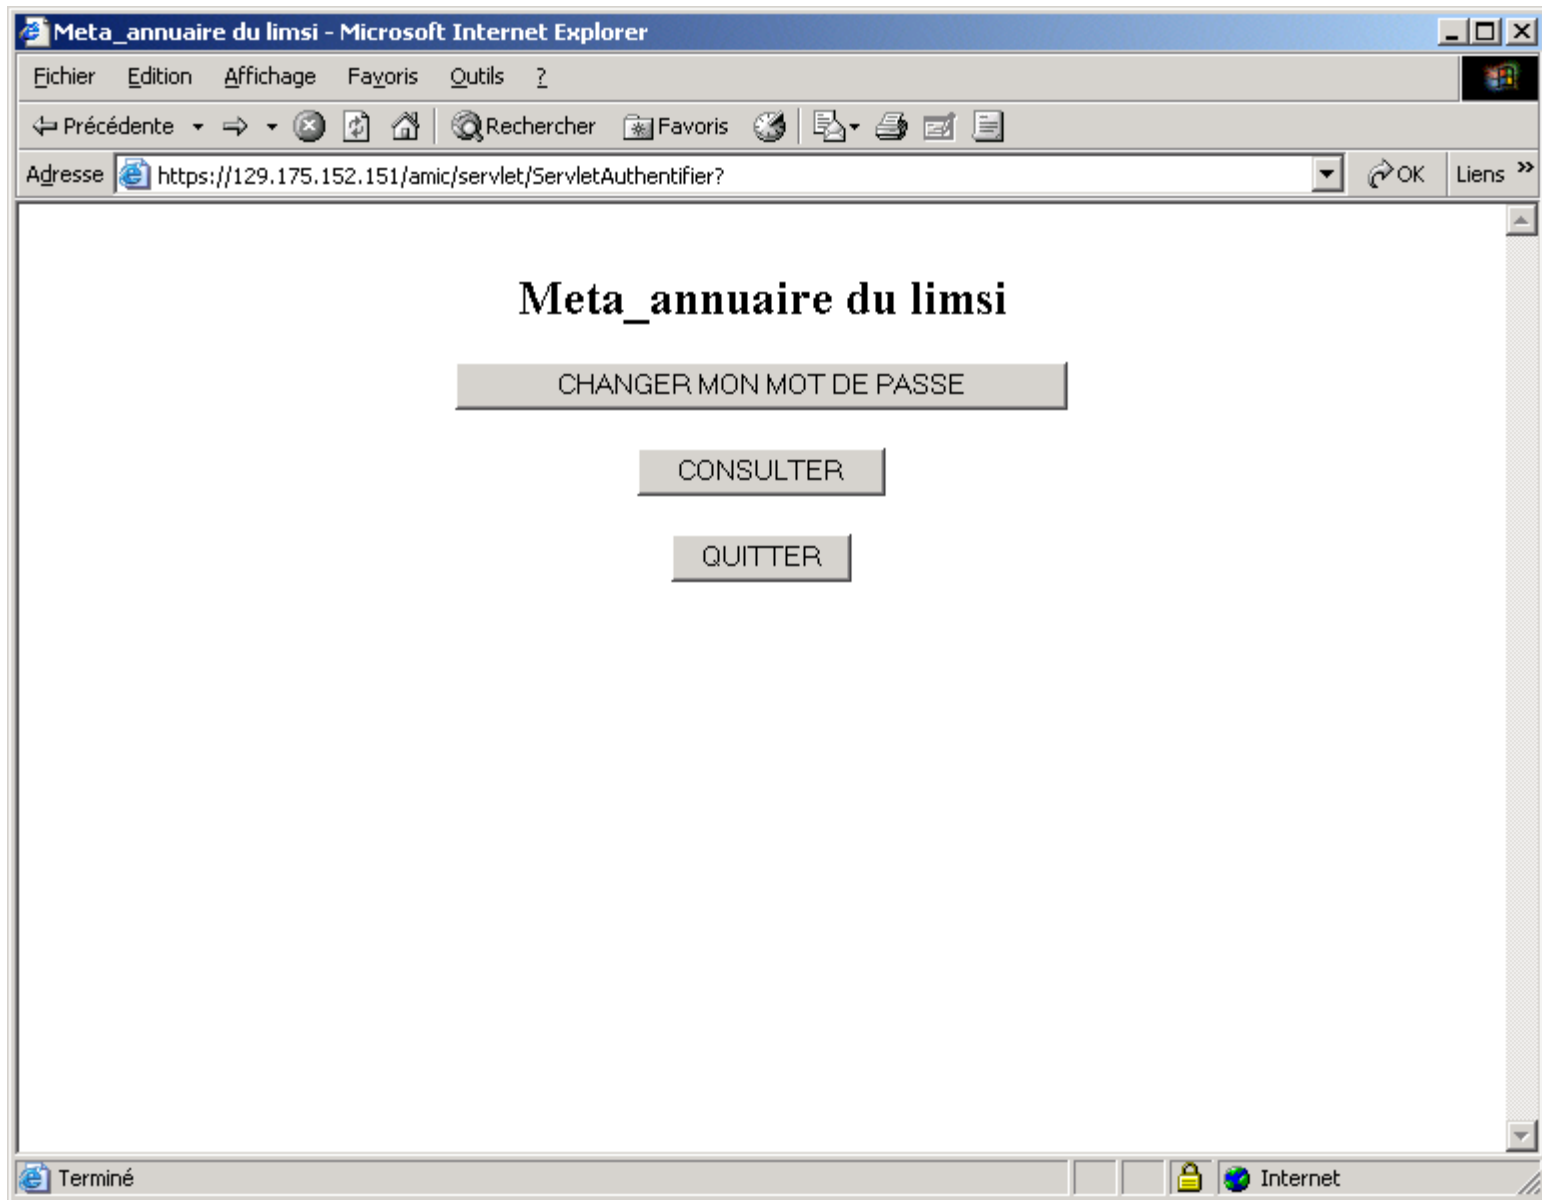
Meta_annuaire du limsi - Microsoft Internet Explorer

Fichier Edition Affichage Favoris Outils ?

Précédente Rechercher Favoris

Adresse https://129.175.152.151/amic/servlet/ServletAuthentifier? OK Liens »

Meta_annuaire du limsi

CHANGER MON MOT DE PASSE

CONSULTER

QUITTER

Terminé Internet